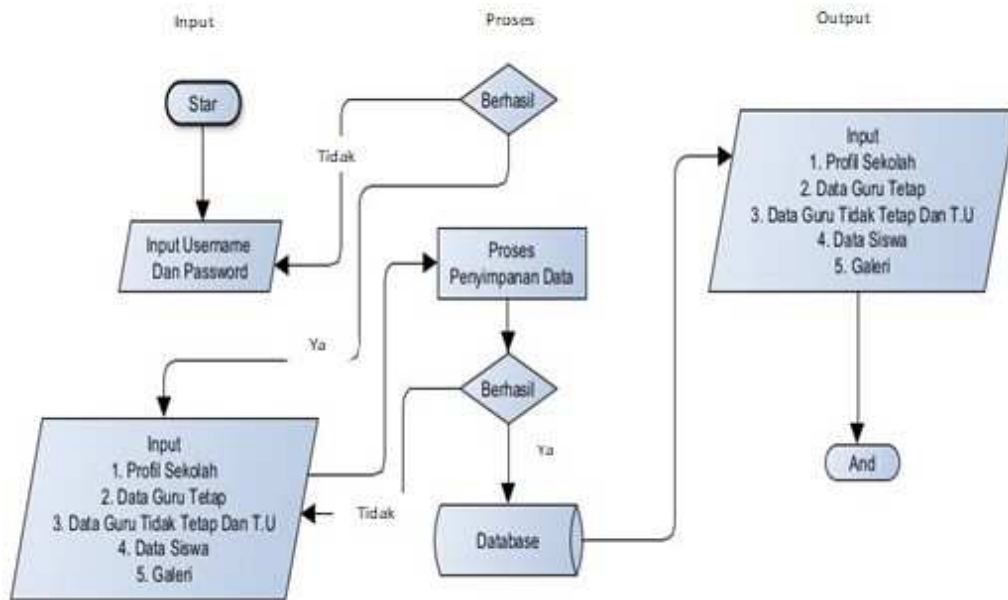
Input

Proses

Output

Star

Berhasil

Tidak

Input Username Dan Password

Proses Penyimpanan Data

Ya

Berhasil

Input
1. Profil Sekolah
2. Data Guru Tetap
3. Data Guru Tidak Tetap Dan T.U
4. Data Siswa
5. Galeri

Ya

Tidak

Database

Input
1. Profil Sekolah
2. Data Guru Tetap
3. Data Guru Tidak Tetap Dan T.U
4. Data Siswa
5. Galeri

And